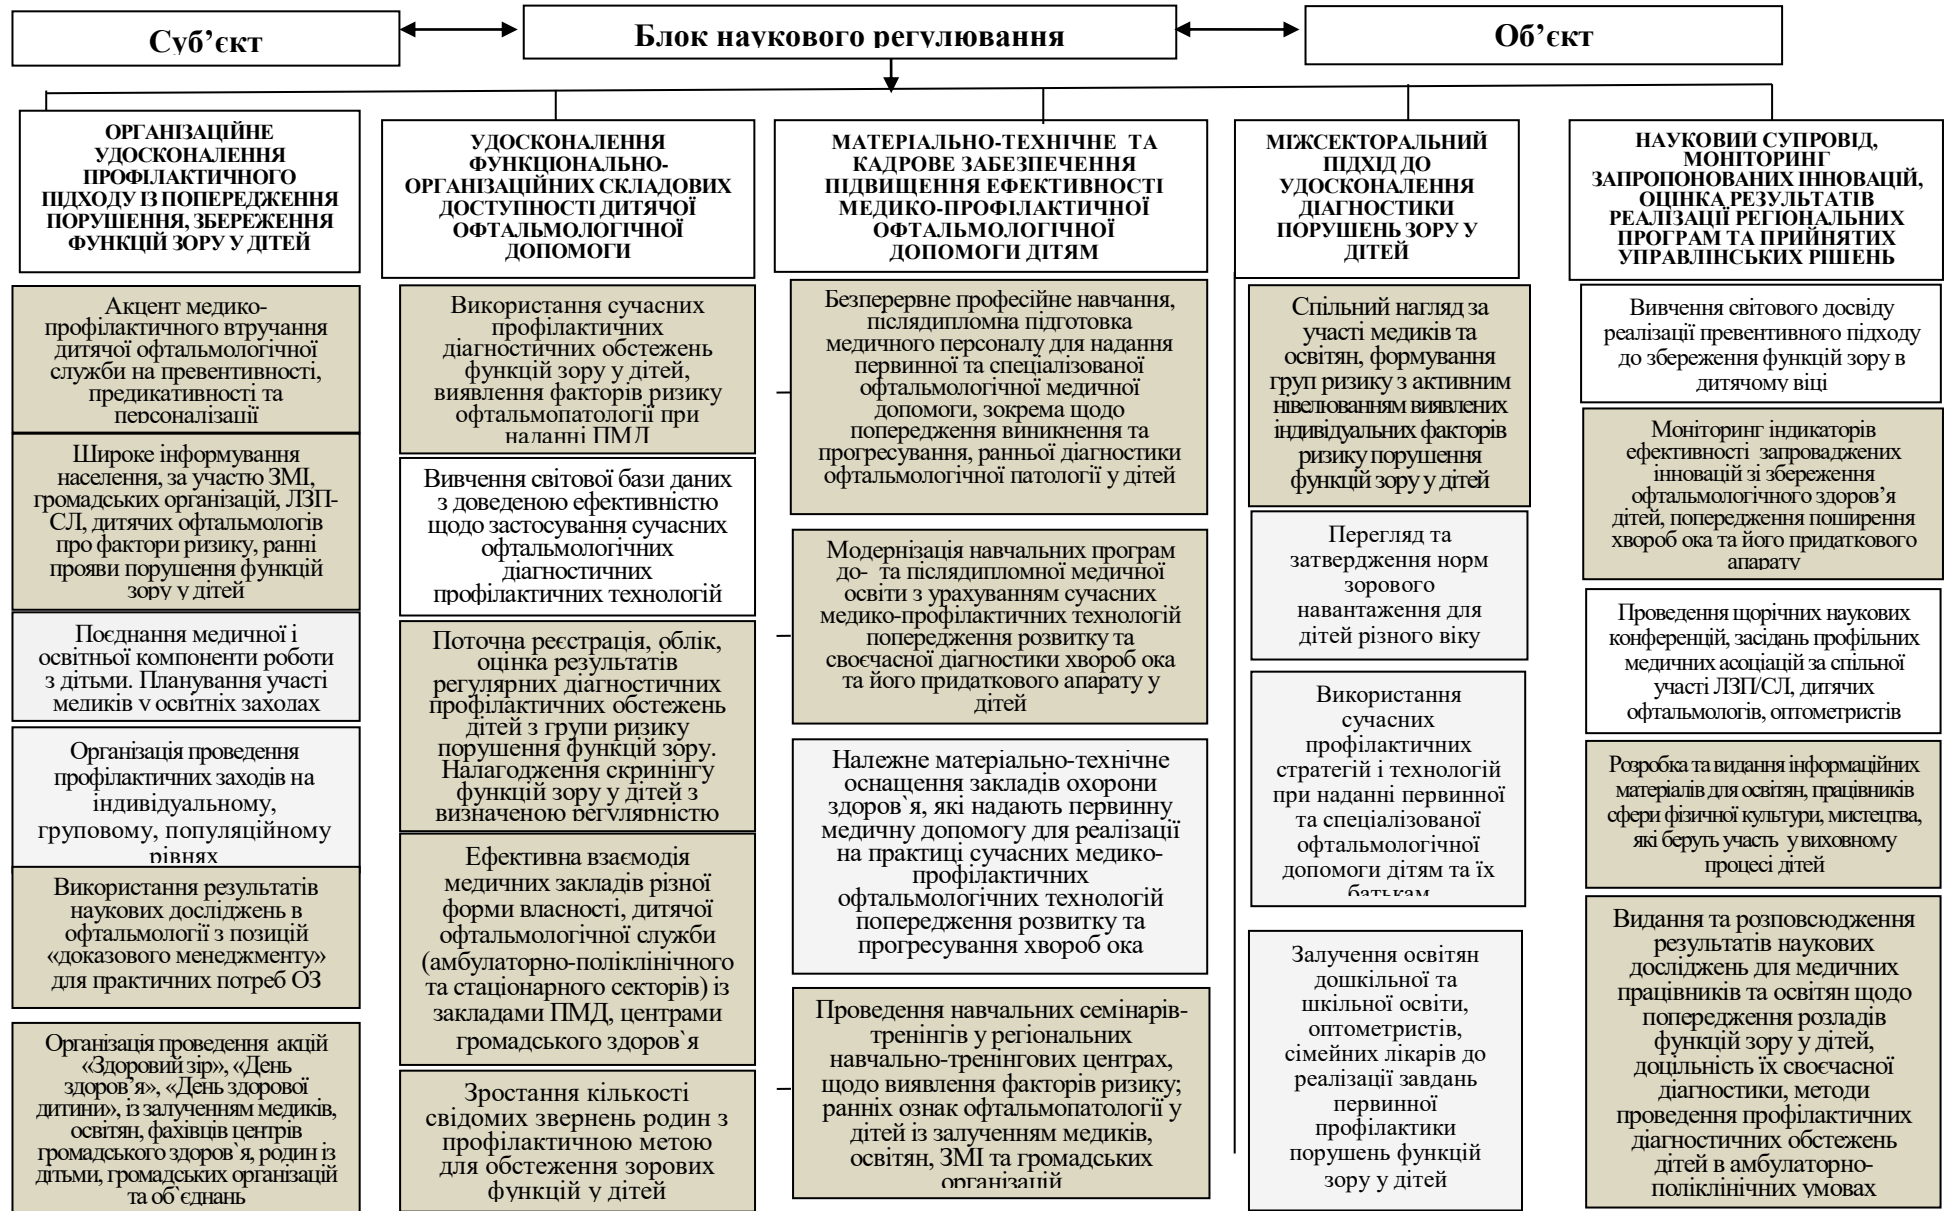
Суб’єкт

Блок наукового регулювання

Об’єкт

ОРГАНІЗАЦІЙНЕ УДОСКОНАЛЕННЯ ПРОФІЛАКТИЧНОГО ПІДХОДУ ІЗ ПОПЕРЕДЖЕННЯ ПОРУШЕННЯ, ЗБЕРЕЖЕННЯ ФУНКЦІЙ ЗОРУ У ДІТЕЙ

Акцент медико-профілактичного втручання дитячої офтальмологічної служби на превентивності, предикативності та персоналізації

Широке інформування населення, за участю ЗМІ, громадських організацій, ЛЗП-СЛ, дитячих офтальмологів про фактори ризику, ранні прояви порушення функцій зору у дітей

Поєднання медичної і освітньої компоненти роботи з дітьми. Планування участі медиків у освітніх заходах

Організація проведення профілактичних заходів на індивідуальному, груповому, популяційному рівнях

Використання результатів наукових досліджень в офтальмології з позицій «доказового менеджменту» для практичних потреб ОЗ

Організація проведення акцій «Здоровий зір», «День здоров`я», «День здорової дитини», із залученням медиків, освітян, фахівців центрів громадського здоров`я, родин із дітьми, громадських організацій та об`єднань

УДОСКОНАЛЕННЯ ФУНКЦІОНАЛЬНО-ОРГАНІЗАЦІЙНИХ СКЛАДОВИХ ДОСТУПНОСТІ ДИТЯЧОЇ ОФТАЛЬМОЛОГІЧНОЇ ДОПОМОГИ

Використання сучасних профілактичних діагностичних обстежень функцій зору у дітей, виявлення факторів ризику офтальмопатології при наданні ПМД

Вивчення світової бази даних з доведеною ефективністю щодо застосування сучасних офтальмологічних діагностичних профілактичних технологій

Поточна реєстрація, облік, оцінка результатів регулярних діагностичних профілактичних обстежень дітей з групи ризику порушення функцій зору. Налагодження скринінгу функцій зору у дітей з визначеною регулярністю

Ефективна взаємодія медичних закладів різної форми власності, дитячої офтальмологічної служби (амбулаторно-поліклінічного та стаціонарного секторів) із закладами ПМД, центрами громадського здоров`я

Зростання кількості свідомих звернень родин з профілактичною метою для обстеження зорових функцій у дітей

МАТЕРІАЛЬНО-ТЕХНІЧНЕ ТА КАДРОВЕ ЗАБЕЗПЕЧЕННЯ ПІДВИЩЕННЯ ЕФЕКТИВНОСТІ МЕДИКО-ПРОФІЛАКТИЧНОЇ ОФТАЛЬМОЛОГІЧНОЇ ДОПОМОГИ ДІТЯМ

Безперервне професійне навчання, післядипломна підготовка медичного персоналу для надання первинної та спеціалізованої офтальмологічної медичної допомоги, зокрема щодо попередження виникнення та прогресування, ранньої діагностики офтальмологічної патології у дітей

Модернізація навчальних програм до- та післядипломної медичної освіти з урахуванням сучасних медико-профілактичних технологій попередження розвитку та своєчасної діагностики хвороб ока та його придаткового апарату у дітей

Належне матеріально-технічне оснащення закладів охорони здоров`я, які надають первинну медичну допомогу для реалізації на практиці сучасних медико-профілактичних офтальмологічних технологій попередження розвитку та прогресування хвороб ока

Проведення навчальних семінарів-тренінгів у регіональних навчально-тренінгових центрах, щодо виявлення факторів ризику; ранніх ознак офтальмопатології у дітей із залученням медиків, освітян, ЗМІ та громадських організацій

МІЖСЕКТОРАЛЬНИЙ ПІДХІД ДО УДОСКОНАЛЕННЯ ДІАГНОСТИКИ ПОРУШЕНЬ ЗОРУ У ДІТЕЙ

Спільний нагляд за участі медиків та освітян, формування груп ризику з активним нівелюванням виявлених індивідуальних факторів ризику порушення функцій зору у дітей

Перегляд та затвердження норм зорового навантаження для дітей різного віку

Використання сучасних профілактичних стратегій і технологій при наданні первинної та спеціалізованої офтальмологічної допомоги дітям та їх батькам

Залучення освітян дошкільної та шкільної освіти, оптометристів, сімейних лікарів до реалізації завдань первинної профілактики порушень функцій зору у дітей

НАУКОВИЙ СУПРОВІД, МОНІТОРИНГ ЗАПРОПОНОВАНИХ ІННОВАЦІЙ, ОЦІНКА РЕЗУЛЬТАТІВ РЕАЛІЗАЦІЇ РЕГІОНАЛЬНИХ ПРОГРАМ ТА ПРИЙНЯТИХ УПРАВЛІНСЬКИХ РІШЕНЬ

Вивчення світового досвіду реалізації превентивного підходу до збереження функцій зору в дитячому віці

Моніторинг індикаторів ефективності запроваджених інновацій зі збереження офтальмологічного здоров’я дітей, попередження поширення хвороб ока та його придаткового апарату

Проведення щорічних наукових конференцій, засідань профільних медичних асоціацій за спільної участі ЛЗП/СЛ, дитячих офтальмологів, оптометристів

Розробка та видання інформаційних матеріалів для освітян, працівників сфери фізичної культури, мистецтва, які беруть участь у виховному процесі дітей

Видання та розповсюдження результатів наукових досліджень для медичних працівників та освітян щодо попередження розладів функцій зору у дітей, доцільність їх своєчасної діагностики, методи проведення профілактичних діагностичних обстежень дітей в амбулаторно-поліклінічних умовах